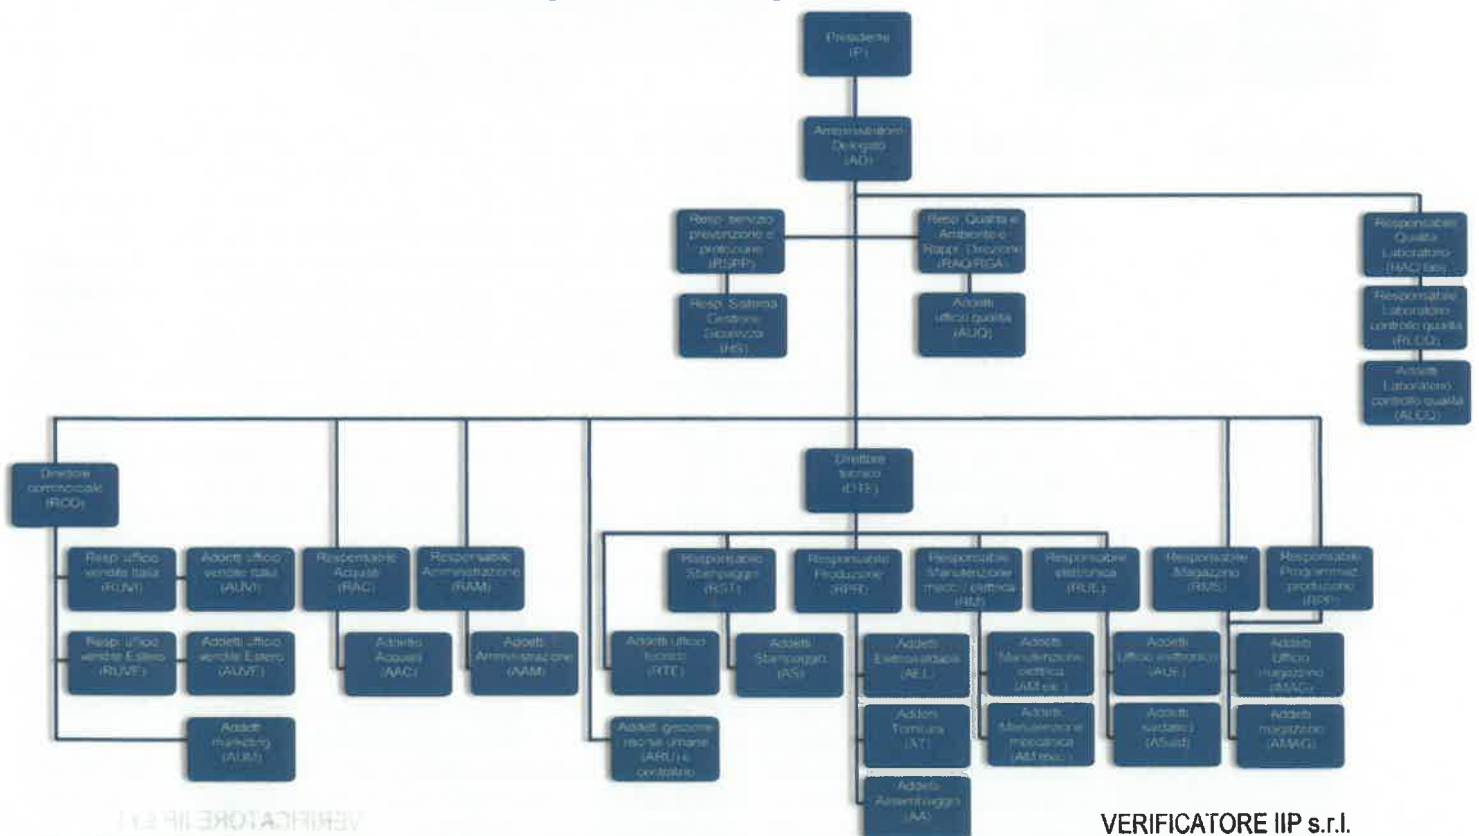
Presidente
(P)

Amministratore
Delegato
(AD)

Resp. servizio prevenzione e protezione
(RSPP)

Resp. Sistema Gestione Sicurezza
(RS)

Resp. Qualità e Ambiente e Rappr. Direzione
(RAQ/RGA)

Addetti ufficio qualità
(AUQ)

Responsabile Qualità Laboratorio
(RAQ lab)

Responsabile Laboratorio controllo qualità
(RLCQ)

Addetti Laboratorio controllo qualità
(ALCQ)

Direttore commerciale
(RCO)

Resp. ufficio vendite Italia
(RUVI)

Addetti ufficio vendite Italia
(AUVI)

Resp. ufficio vendite Estero
(RUVE)

Addetti ufficio vendite Estero
(AUVE)

Addetti marketing
(AUM)

Responsabile Acquisti
(RAC)

Addetto Acquisti
(AAC)

Responsabile Amministrazione
(RAM)

Addetti Amministrazione
(AAM)

Direttore tecnico
(DTE)

Addetti ufficio tecnico
(RTE)

Addetti gestione risorse umane
(ARU) e controllo

Responsabile Stampaggio
(RST)

Addetti Stampaggio
(AS)

Responsabile Produzione
(RPR)

Addetti Elettroerosione
(AEL)

Addetti Torneria
(AT)

Addetti Assemblaggio
(AA)

Responsabile Manutenzione mecc./elettrica
(RM)

Addetti Manutenzione elettrica
(AM ele.)

Addetti Manutenzione meccanica
(AM mec.)

Responsabile elettronica
(RUE)

Addetti Ufficio elettronico
(AUE)

Addetti saldatici
(ASald)

Responsabile Magazzino
(RMS)

Addetti Ufficio magazzino
(AMAG)

Addetti magazzino
(AMAG)

Responsabile Programmaz. produzione
(RPP)

VERIFICATORE IIP s.r.l.

VERIFICATORE IIP s.r.l.